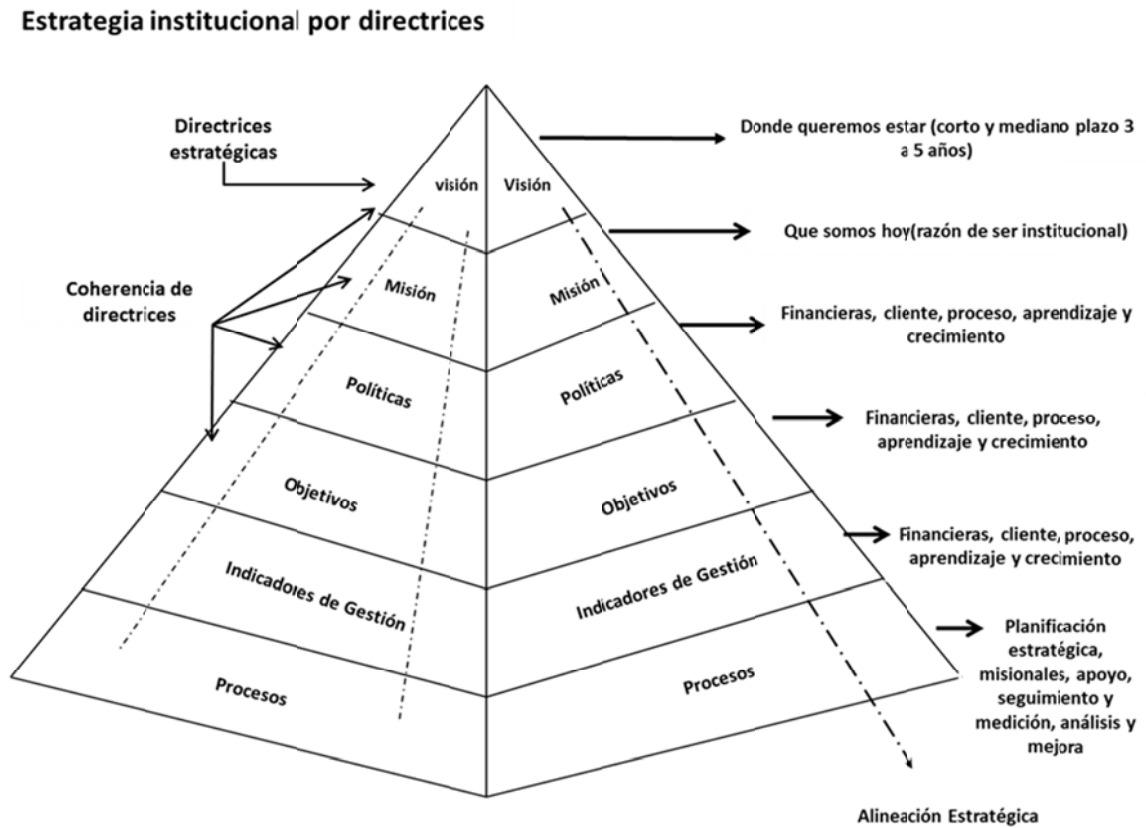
Estrategia institucional por directrices

Directrices estratégicas

Coherencia de directrices

visión

Visión

Misión

Misión

Políticas

Políticas

Objetivos

Objetivos

Indicadoles de Gestión

Indicadores de Gestión

Procesos

Procesos

Donde queremos estar (corto y mediano plazo 3 a 5 años)

Que somos hoy(razón de ser institucional)

Financieras, cliente, proceso, aprendizaje y crecimiento

Financieras, cliente, proceso, aprendizaje y crecimiento

Financieras, cliente, proceso, aprendizaje y crecimiento

Planificación estratégica, misionales, apoyo, seguimiento y medición, análisis y mejora

Alineación Estratégica